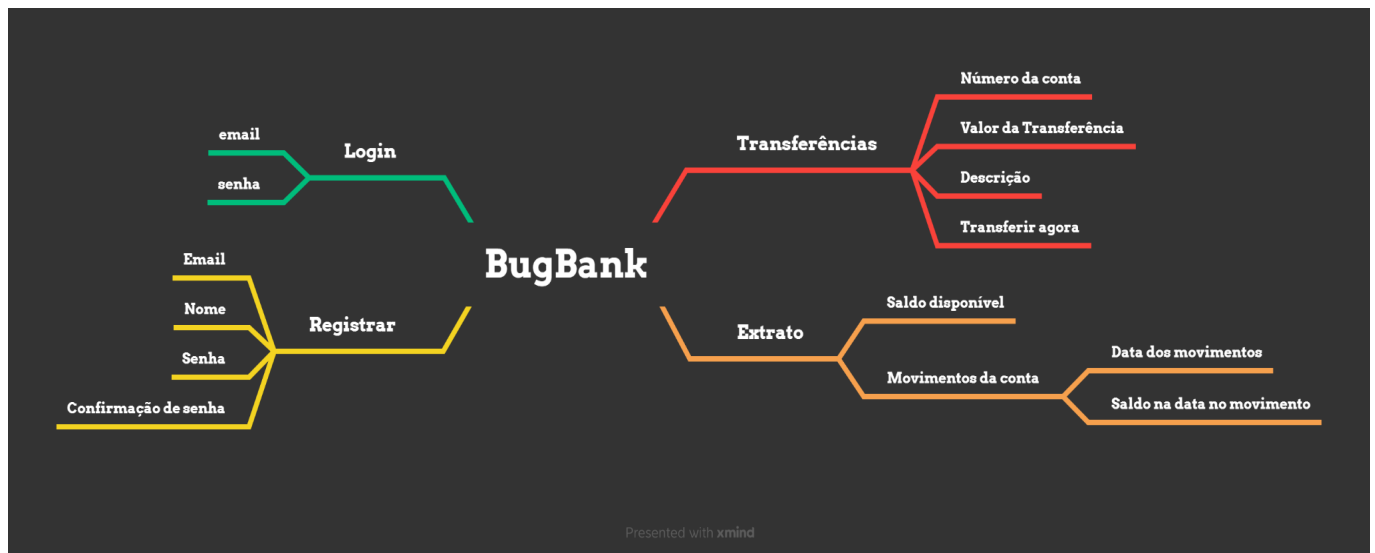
BugBank

Login
email
senha

Registrar
Email
Nome
Senha
Confirmação de senha

Transferências
Número da conta
Valor da Transferência
Descrição
Transferir agora

Extrato
Saldo disponível
Movimentos da conta
Data dos movimentos
Saldo na data no movimento

Presented with xmind